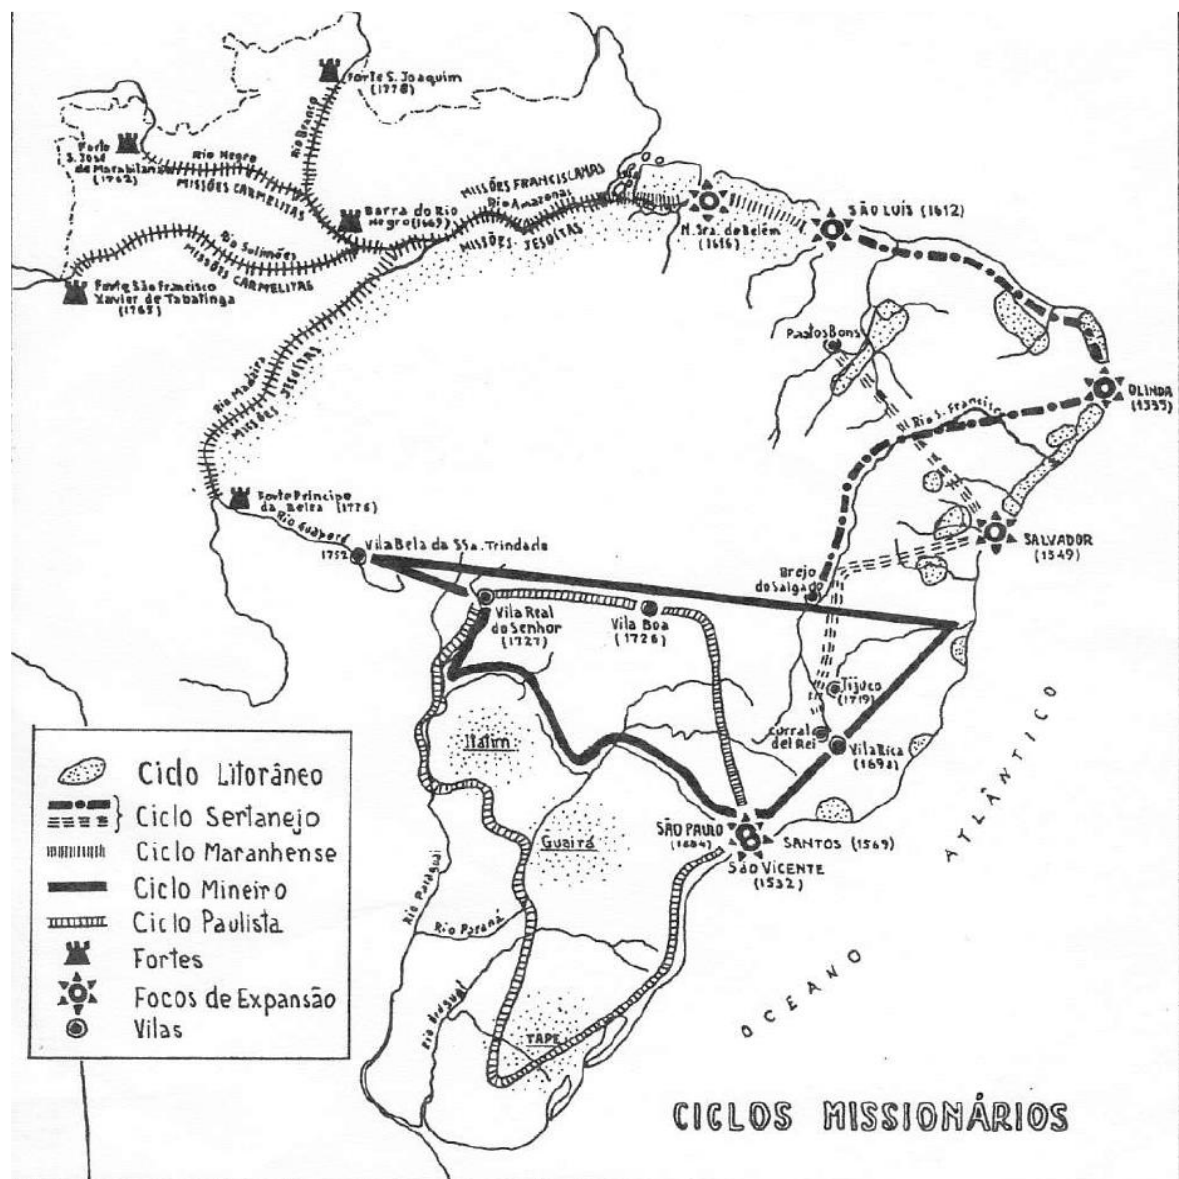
Forte S. Joaquim (1778)

Rio Branco

Forte S. José de Marabitanas (1762)

Rio Negro

MISSÕES CARMELITAS

Barra do Rio Negro (1669)

MISSÕES FRANCISCANAS

Rio Amazonas

Rio Solimões

MISSÕES CARMELITAS

MISSÕES JESUÍTAS

Forte São Francisco Xavier de Tabatinga (1765)

N. Sra. de Belém (1616)

SÃO LUÍS (1612)

Pastos Bons

OLINDA (1535)

Rio S. Francisco

Rio Madeira

MISSÕES JESUÍTAS

Forte Príncipe da Beira (1776)

Rio Guaporé

1752 Vila Bela da SSa. Trindade

SALVADOR (1549)

Brejo do Salgado

Vila Real do Senhor (1727)

Vila Boa (1726)

Tijuco (1719)

Curral del Rei

Vila Rica (1698)

Itatim

Guairá

SÃO PAULO (1554)

SANTOS (1569)

São Vicente (1532)

Rio Paraguai

Rio Paraná

Rio Uruguai

TAPE

OCEANO ATLÂNTICO

Ciclo Litorâneo
Ciclo Sertanejo
Ciclo Maranhense
Ciclo Mineiro
Ciclo Paulista
Fortes
Focos de Expansão
Vilas

CICLOS MISSIONÁRIOS